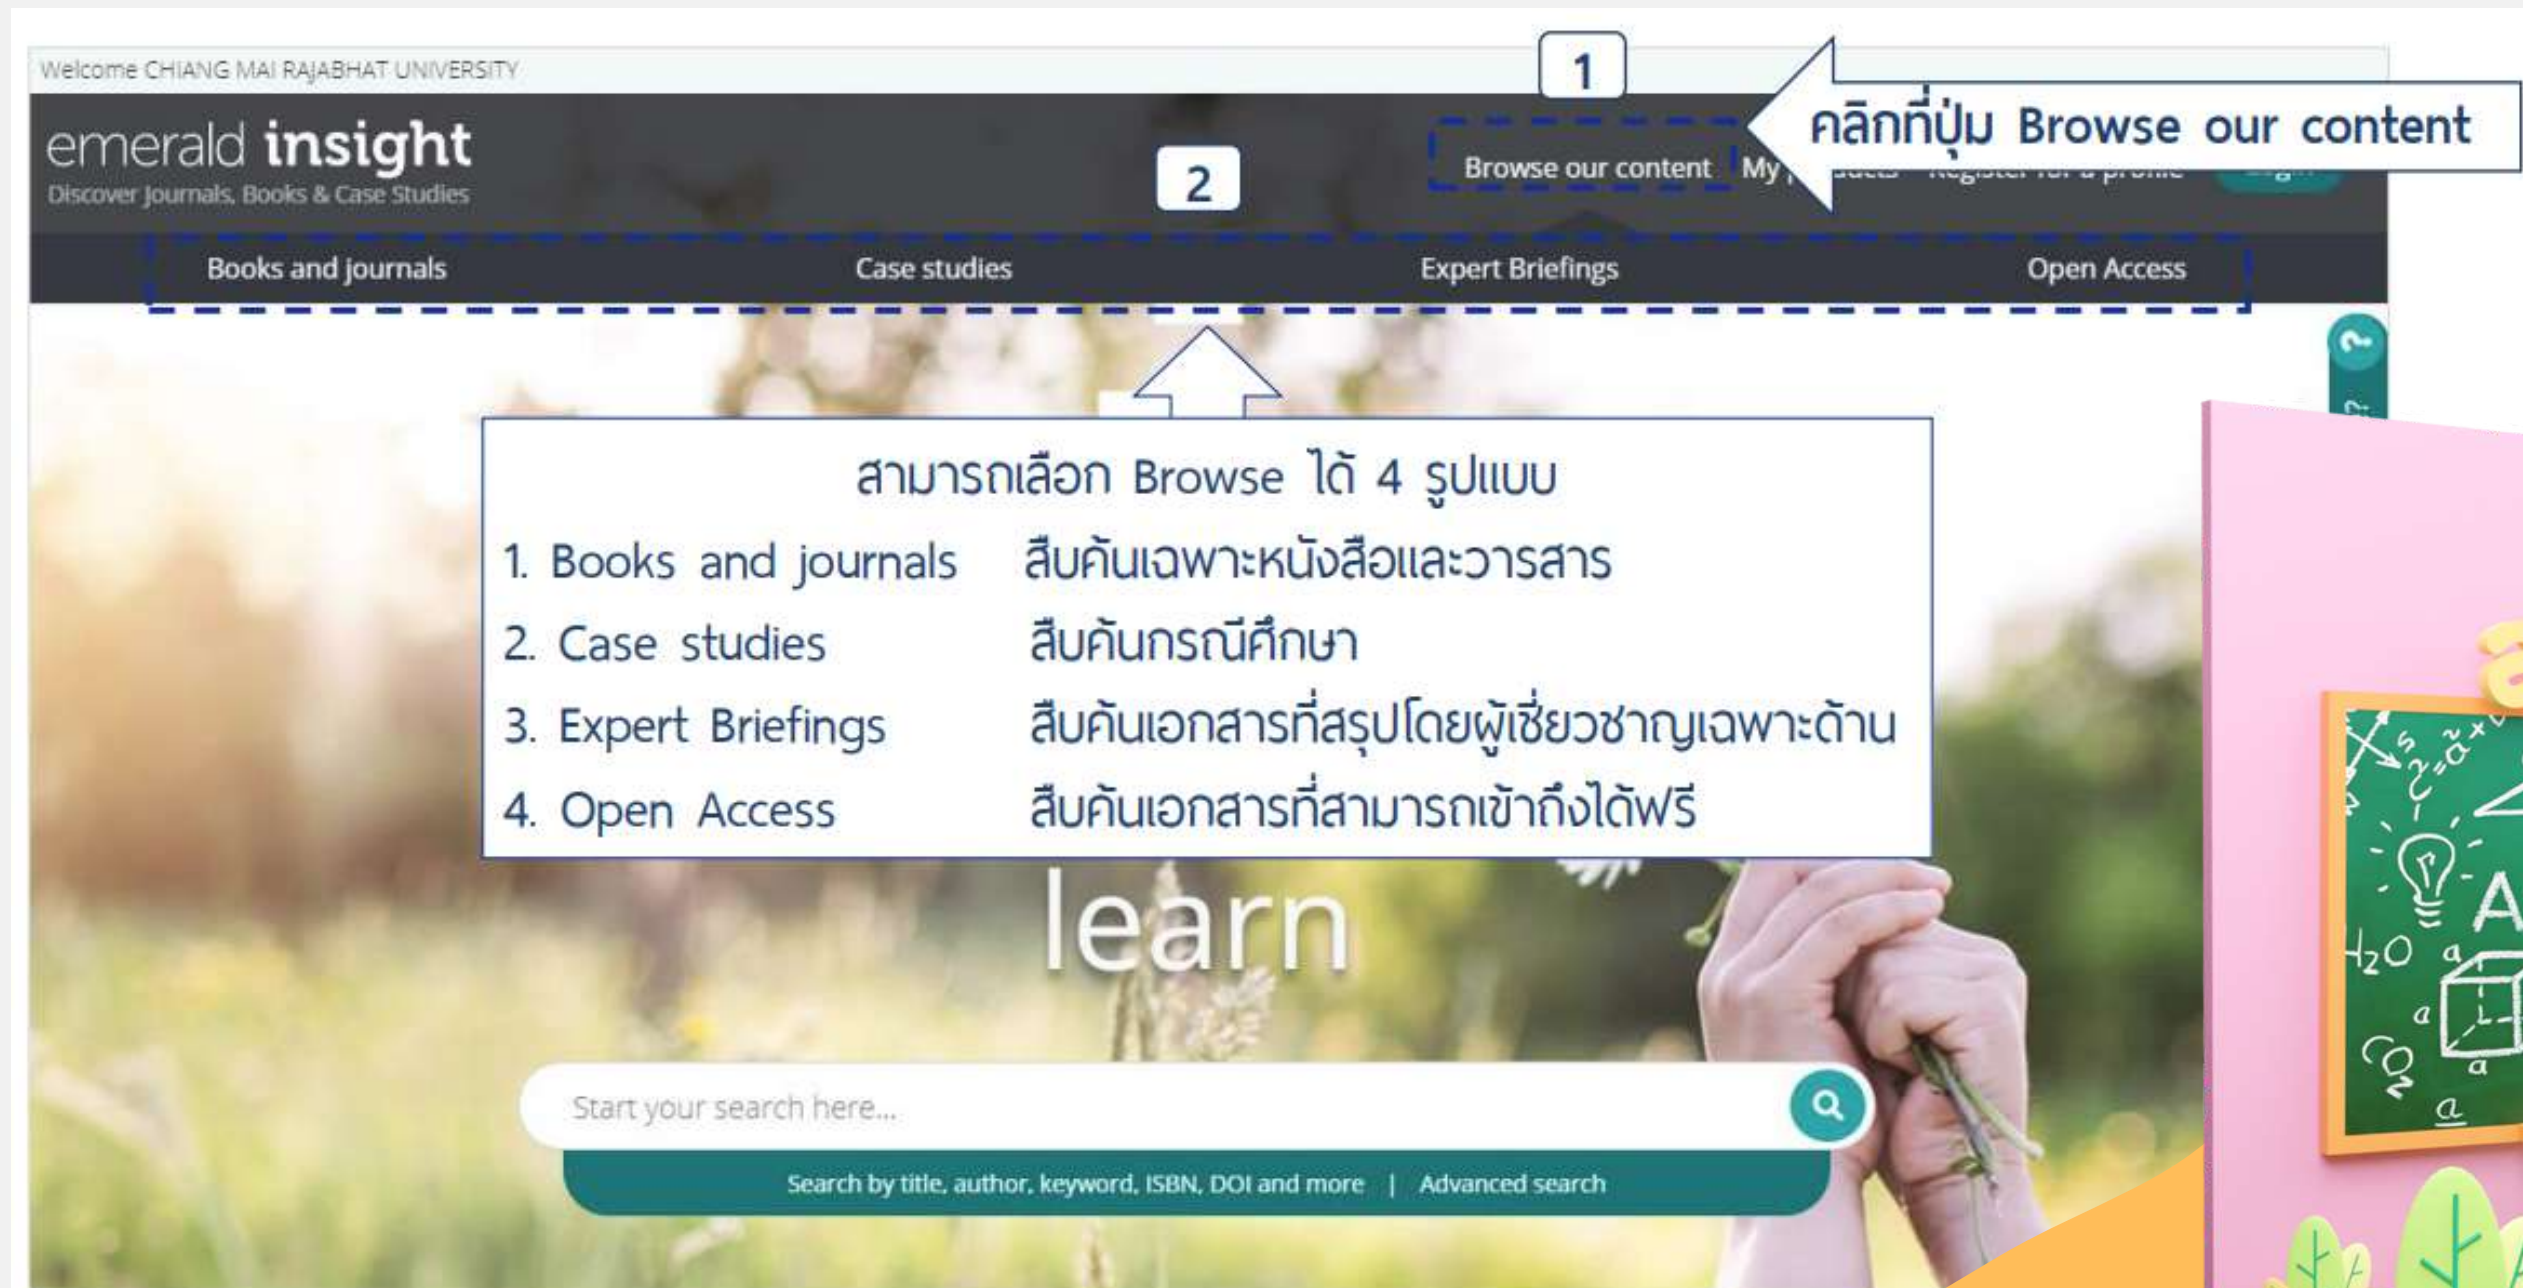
Welcome CHIANG MAI RAJABHAT UNIVERSITY

emerald insight
Discover Journals, Books & Case Studies

1

คลิกที่ปุ่ม Browse our content

Browse our content My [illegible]

2

Books and journals Case studies Expert Briefings Open Access

สามารถเลือก Browse ได้ 4 รูปแบบ

1. Books and journals สืบค้นเฉพาะหนังสือและวารสาร
2. Case studies สืบค้นกรณีศึกษา
3. Expert Briefings สืบค้นเอกสารที่สรุปโดยผู้เชี่ยวชาญเฉพาะด้าน
4. Open Access สืบค้นเอกสารที่สามารถเข้าถึงได้ฟรี

learn

Start your search here...

Search by title, author, keyword, ISBN, DOI and more | Advanced search

$H_2O$ $CO_2$ a A